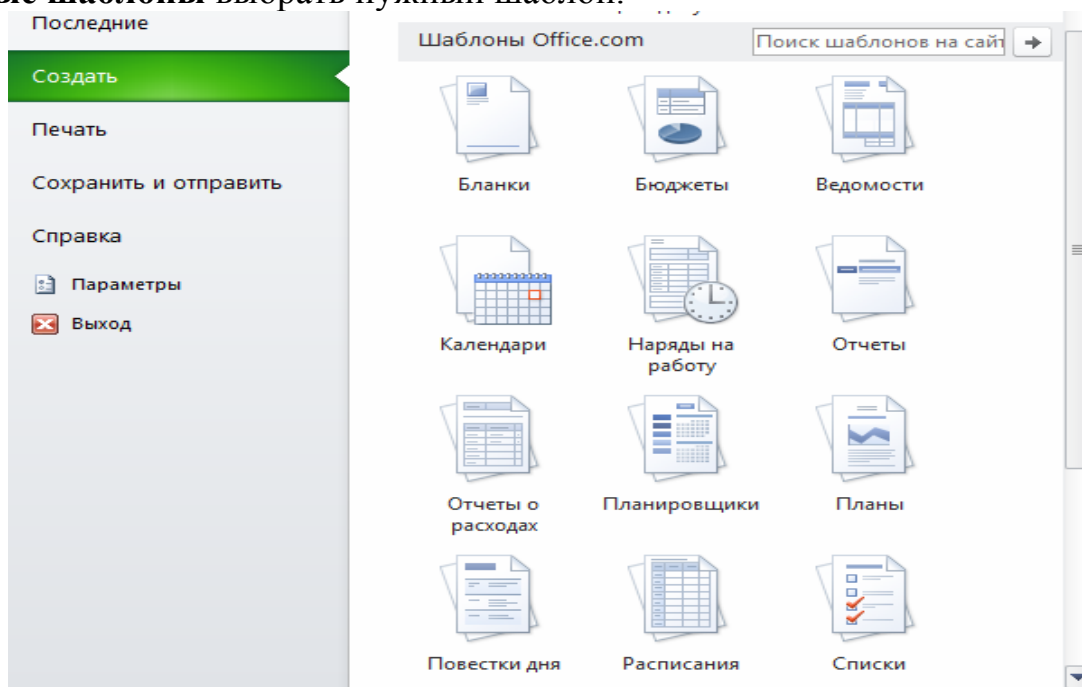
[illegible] выбрать нужный шаблон.

Последние
Создать
Печать
Сохранить и отправить
Справка
Параметры
Выход

Шаблоны Office.com
Поиск шаблонов на сайт

Бланки
Бюджеты
Ведомости
Календари
Наряды на работу
Отчеты
Отчеты о расходах
Планировщики
Планы
Повестки дня
Расписания
Списки